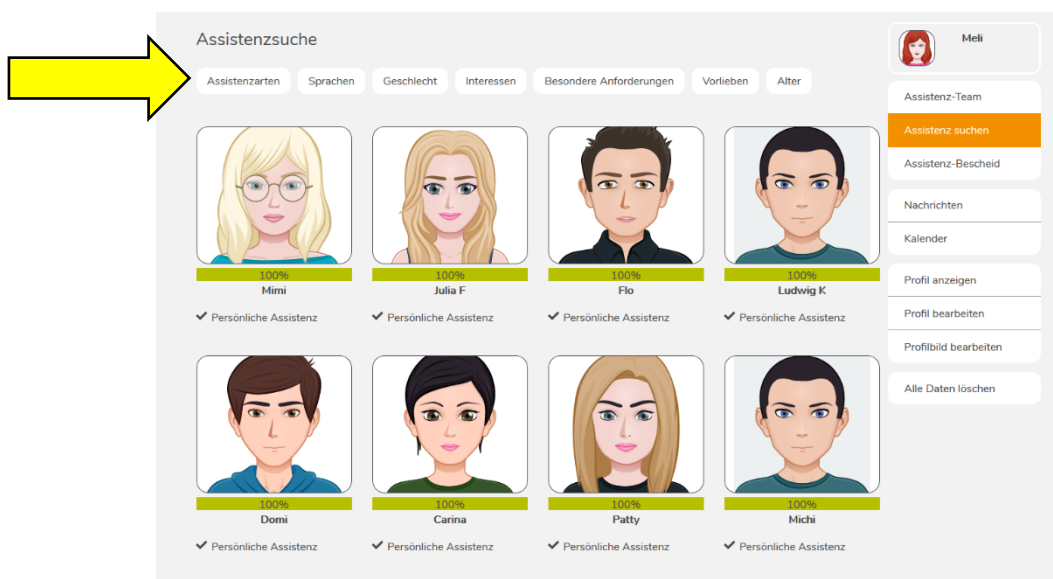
Assistenzsuche

Assistenzarten Sprachen Geschlecht Interessen Besondere Anforderungen Vorlieben Alter

100%
Mimi
✔ Persönliche Assistenz

100%
Julia F
✔ Persönliche Assistenz

100%
Flo
✔ Persönliche Assistenz

100%
Ludwig K
✔ Persönliche Assistenz

100%
Domi
✔ Persönliche Assistenz

100%
Carina
✔ Persönliche Assistenz

100%
Patty
✔ Persönliche Assistenz

100%
Michi
✔ Persönliche Assistenz

Meli

Assistenz-Team
Assistenz suchen
Assistenz-Bescheid

Nachrichten
Kalender

Profil anzeigen
Profil bearbeiten
Profilbild bearbeiten

Alle Daten löschen